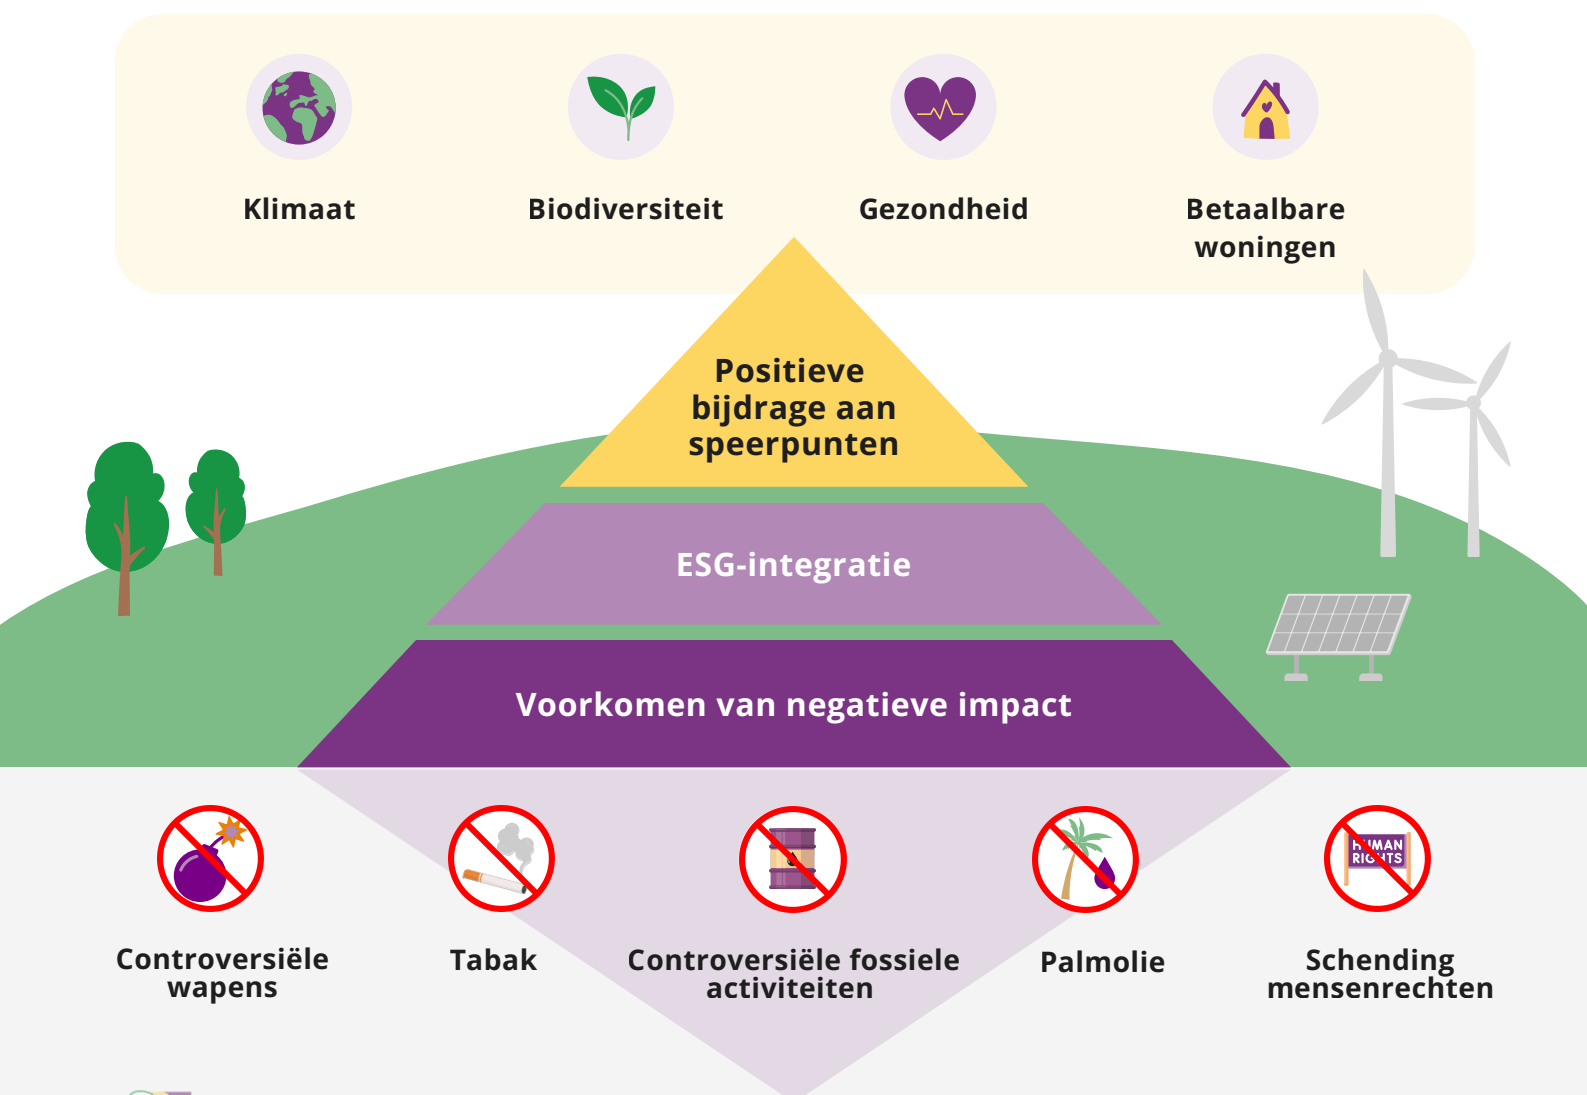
Klimaat

Biodiversiteit

Gezondheid

Betaalbare woningen

Positieve bijdrage aan speerpunten

ESG-integratie

Voorkomen van negatieve impact

Controversiële wapens

Tabak

Controversiële fossiele activiteiten

Palmolie

HUMAN RIGHTS

Schending mensenrechten